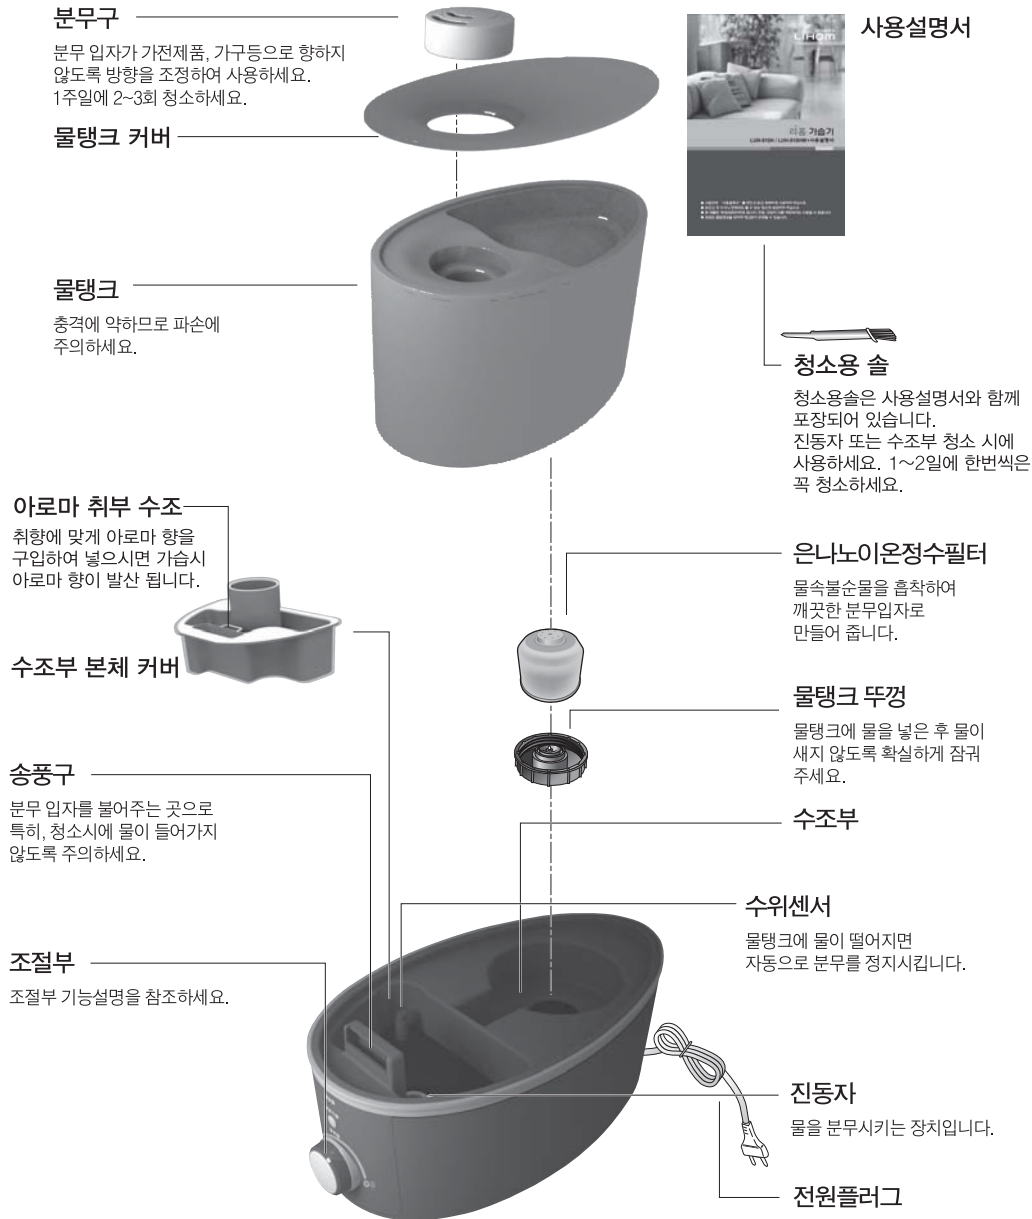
분무구

분무 입자가 가전제품, 가구등으로 향하지 않도록 방향을 조정하여 사용하세요. 1주일에 2~3회 청소하세요.

물탱크 커버

물탱크

충격에 약하므로 파손에 주의하세요.

아로마 취부 수조

취향에 맞게 아로마 향을 구입하여 넣으시면 가습시 아로마 향이 발산 됩니다.

수조부 본체 커버

송풍구

분무 입자를 불어주는 곳으로 특히, 청소시에 물이 들어가지 않도록 주의하세요.

조절부

조절부 기능설명을 참조하세요.

사용설명서

LIHOM

리홈 가습기

청소용 솔

청소용솔은 사용설명서와 함께 포장되어 있습니다. 진동자 또는 수조부 청소 시에 사용하세요. 1~2일에 한번씩은 꼭 청소하세요.

은나노이온정수필터

물속불순물을 흡착하여 깨끗한 분무입자로 만들어 줍니다.

물탱크 뚜껑

물탱크에 물을 넣은 후 물이 새지 않도록 확실하게 잠궈 주세요.

수조부

수위센서

물탱크에 물이 떨어지면 자동으로 분무를 정지시킵니다.

진동자

물을 분무시키는 장치입니다.

전원플러그